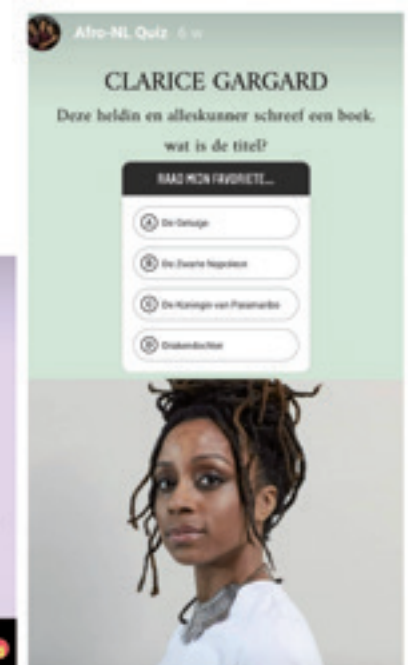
Afro-NL Quiz 6 w

CLARICE GARGARD

Deze heldin en alleskunner schreef een boek. wat is de titel?

RAAD MIJN FAVORIETE...

A De Getuige

B De Zwarte Napoleon

C De Koningin van Paramaribo

D Drakendochter